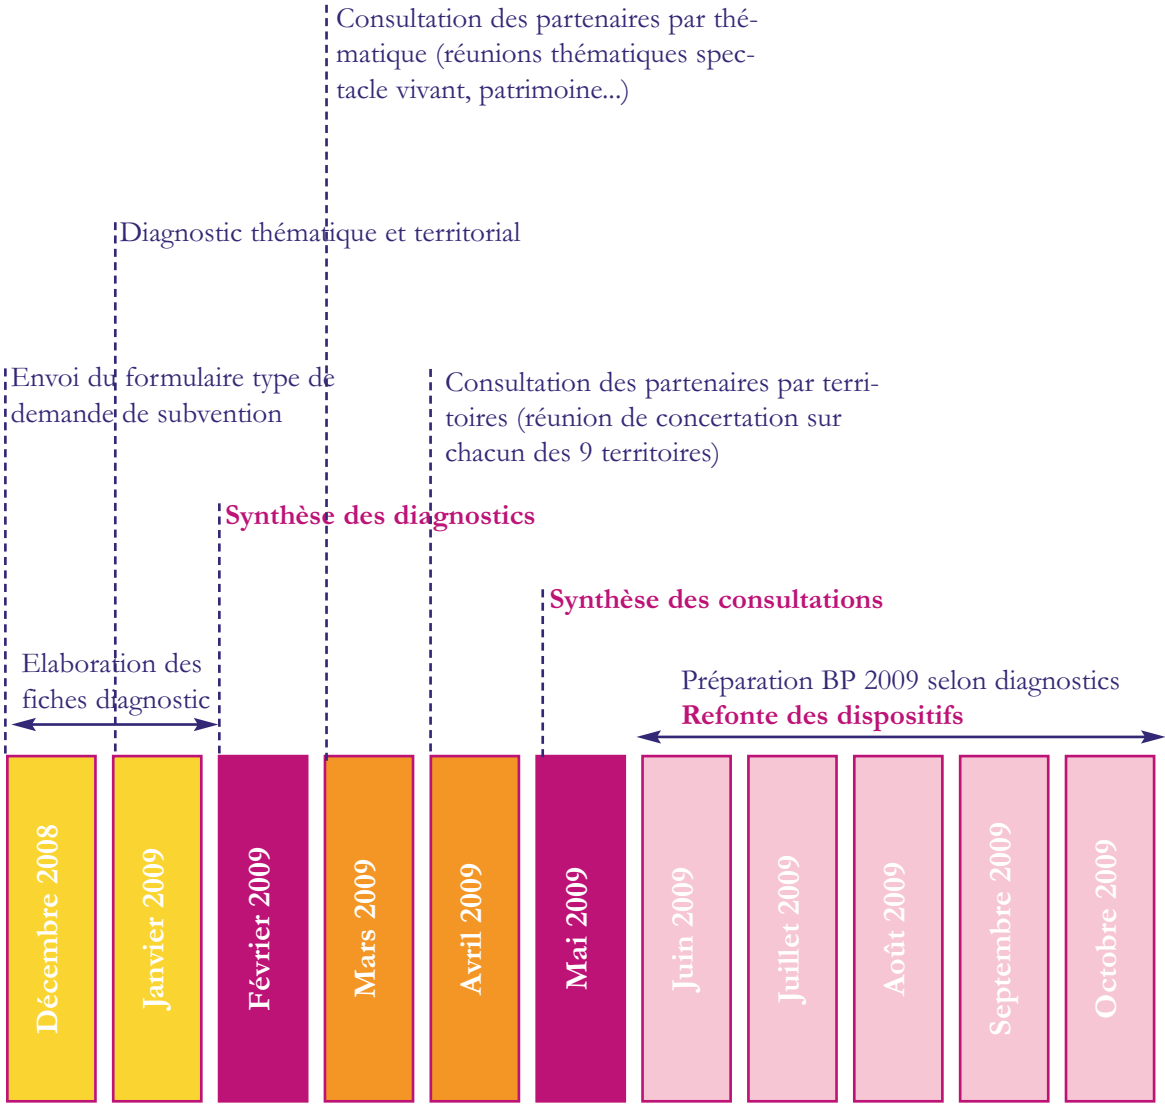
Consultation des partenaires par thématique (réunions thématiques spectacle vivant, patrimoine...)

Diagnostic thématique et territorial

Envoi du formulaire type de demande de subvention

Consultation des partenaires par territoires (réunion de concertation sur chacun des 9 territoires)

Synthèse des diagnostics

Synthèse des consultations

Elaboration des fiches diagnostic

Préparation BP 2009 selon diagnostics
Refonte des dispositifs

Décembre 2008

Janvier 2009

Février 2009

Mars 2009

Avril 2009

Mai 2009

Juin 2009

Juillet 2009

Août 2009

Septembre 2009

Octobre 2009